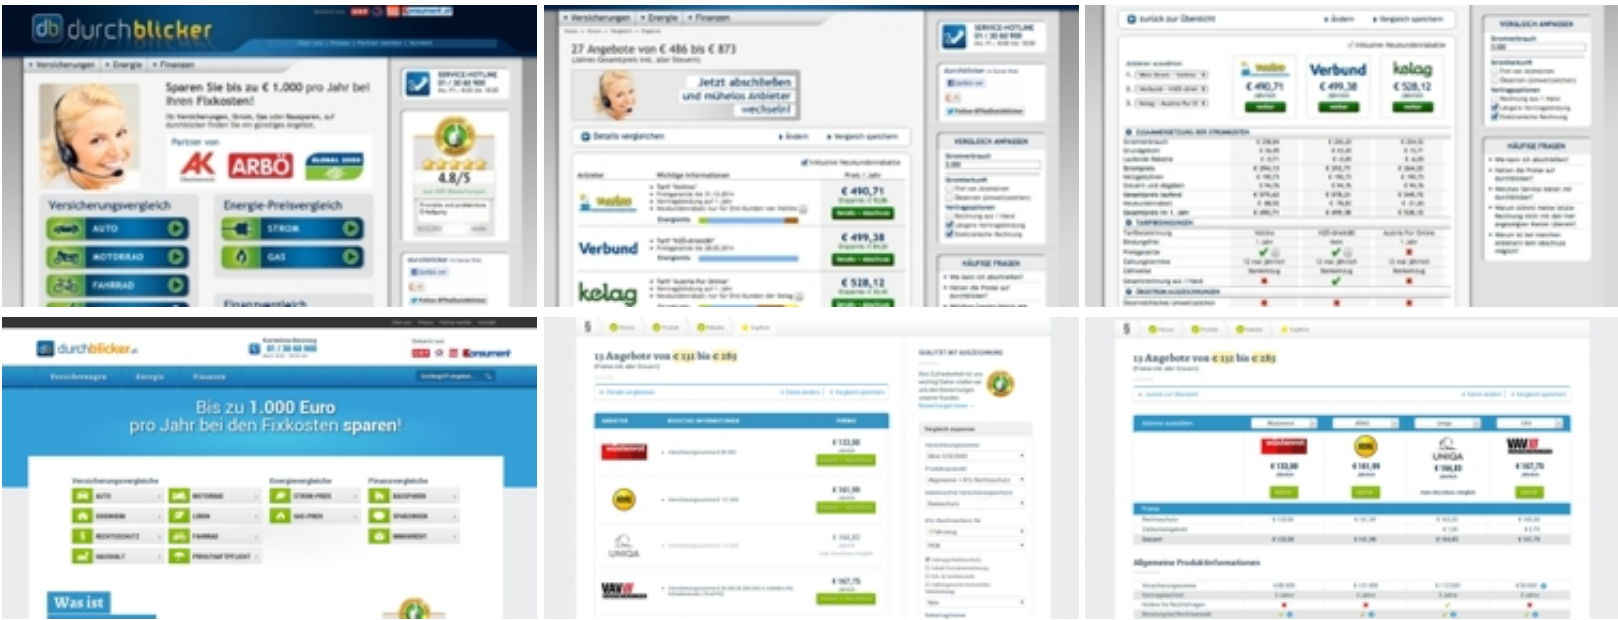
durchblicker

Versicherungen · Energie · Finanzen

Sparen Sie bis zu € 1.000 pro Jahr bei Ihren Fixkosten!

Partner von

ARBÖ

SERVICE HOTLINE

4,8/5

Versicherungsvergleich

AUTO

MOTORRAD

FAHRRAD

Energie-Preisvergleich

STROM

GAS

Finanzvergleich

Versicherungen · Energie · Finanzen

27 Angebote von € 486 bis € 873

Jetzt abschließen und mühelos Anbieter wechseln!

Details vergleichen

Vergleich speichern

VERGLEICH ANPASSEN

Verbund

kelag

€ 490,71

€ 499,38

€ 528,12

HÄUFIGE FRAGEN

zurück zur Übersicht

Vergleich speichern

Verbund

kelag

€ 490,71

€ 499,38

€ 528,12

VERGLEICH ANPASSEN

HÄUFIGE FRAGEN

durchblicker.at

Konsument

Versicherungen

Energie

Finanzen

Bis zu 1.000 Euro pro Jahr bei den Fixkosten sparen!

Versicherungsvergleiche

Energievergleiche

Finanzvergleiche

AUTO

MOTORRAD

EIGENHEIM

STROM PREIS

GAS PREIS

Was ist

13 Angebote von € 132 bis € 185

€ 133,00

€ 161,99

€ 164,83

€ 167,75

UNIQA

13 Angebote von € 132 bis € 185

€ 133,00

€ 161,99

€ 164,83

€ 167,75

UNIQA

Allgemeine Produktinformationen